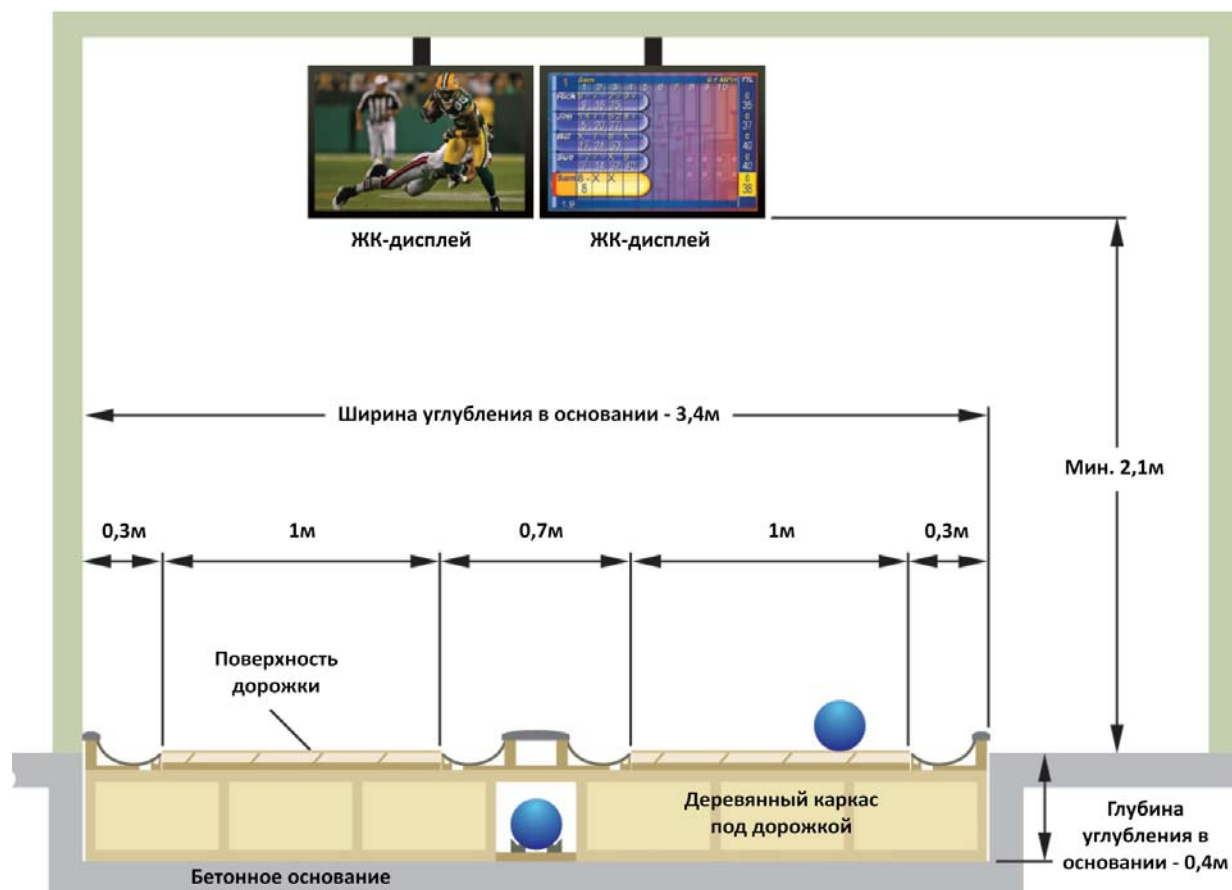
ЖК-дисплей

ЖК-дисплей

Ширина углубления в основании - 3,4м

Мин. 2,1м

0,3м

1м

0,7м

1м

0,3м

Поверхность дорожки

Деревянный каркас под дорожкой

Глубина углубления в основании - 0,4м

Бетонное основание